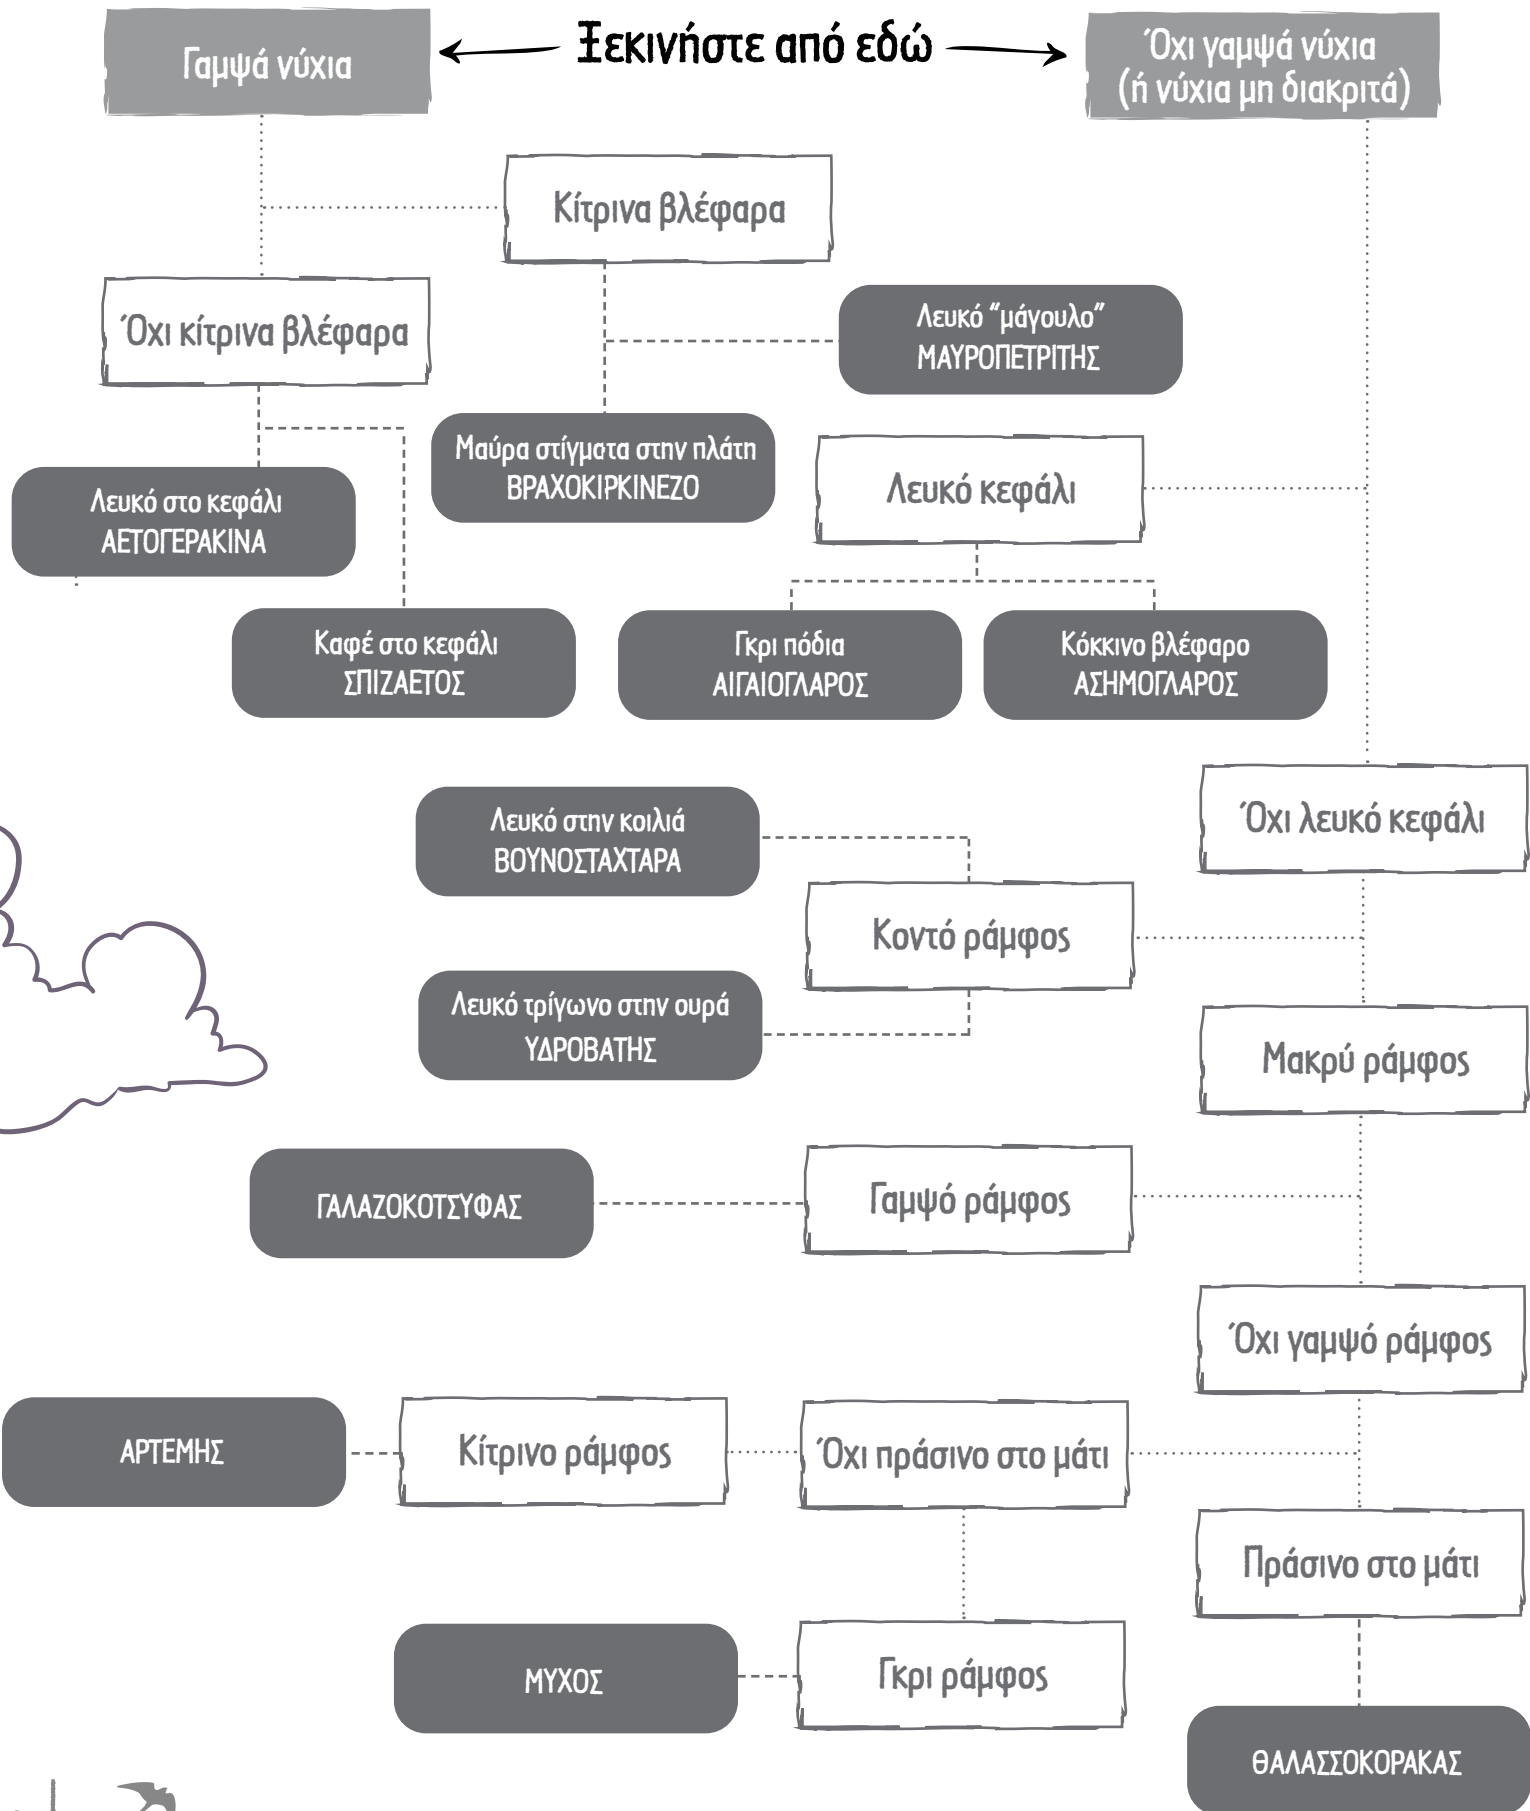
Γαμψά νύχια

Ξεκινήστε από εδώ

Όχι γαμψά νύχια (ή νύχια μη διακριτά)

Κίτρινα βλέφαρα

Όχι κίτρινα βλέφαρα

Λευκό "μάγουλο" ΜΑΥΡΟΠΕΤΡΙΤΗΣ

Μαύρα στίγματα στην πλάτη ΒΡΑΧΟΚΙΡΚΙΝΕΖΟ

Λευκό στο κεφάλι ΑΕΤΟΓΕΡΑΚΙΝΑ

Λευκό κεφάλι

Καφέ στο κεφάλι ΣΠΙΖΑΕΤΟΣ

Γκρι πόδια ΑΙΓΑΙΟΓΛΑΡΟΣ

Κόκκινο βλέφαρο ΑΣΗΜΟΓΛΑΡΟΣ

Λευκό στην κοιλιά ΒΟΥΝΟΣΤΑΧΤΑΡΑ

Όχι λευκό κεφάλι

Κοντό ράμφος

Λευκό τρίγωνο στην ουρά ΥΔΡΟΒΑΤΗΣ

Μακρύ ράμφος

ΓΑΛΑΖΟΚΟΤΣΥΦΑΣ

Γαμψό ράμφος

Όχι γαμψό ράμφος

ΑΡΤΕΜΗΣ

Κίτρινο ράμφος

Όχι πράσινο στο μάτι

Πράσινο στο μάτι

ΜΥΧΟΣ

Γκρι ράμφος

ΘΑΛΑΣΣΟΚΟΡΑΚΑΣ